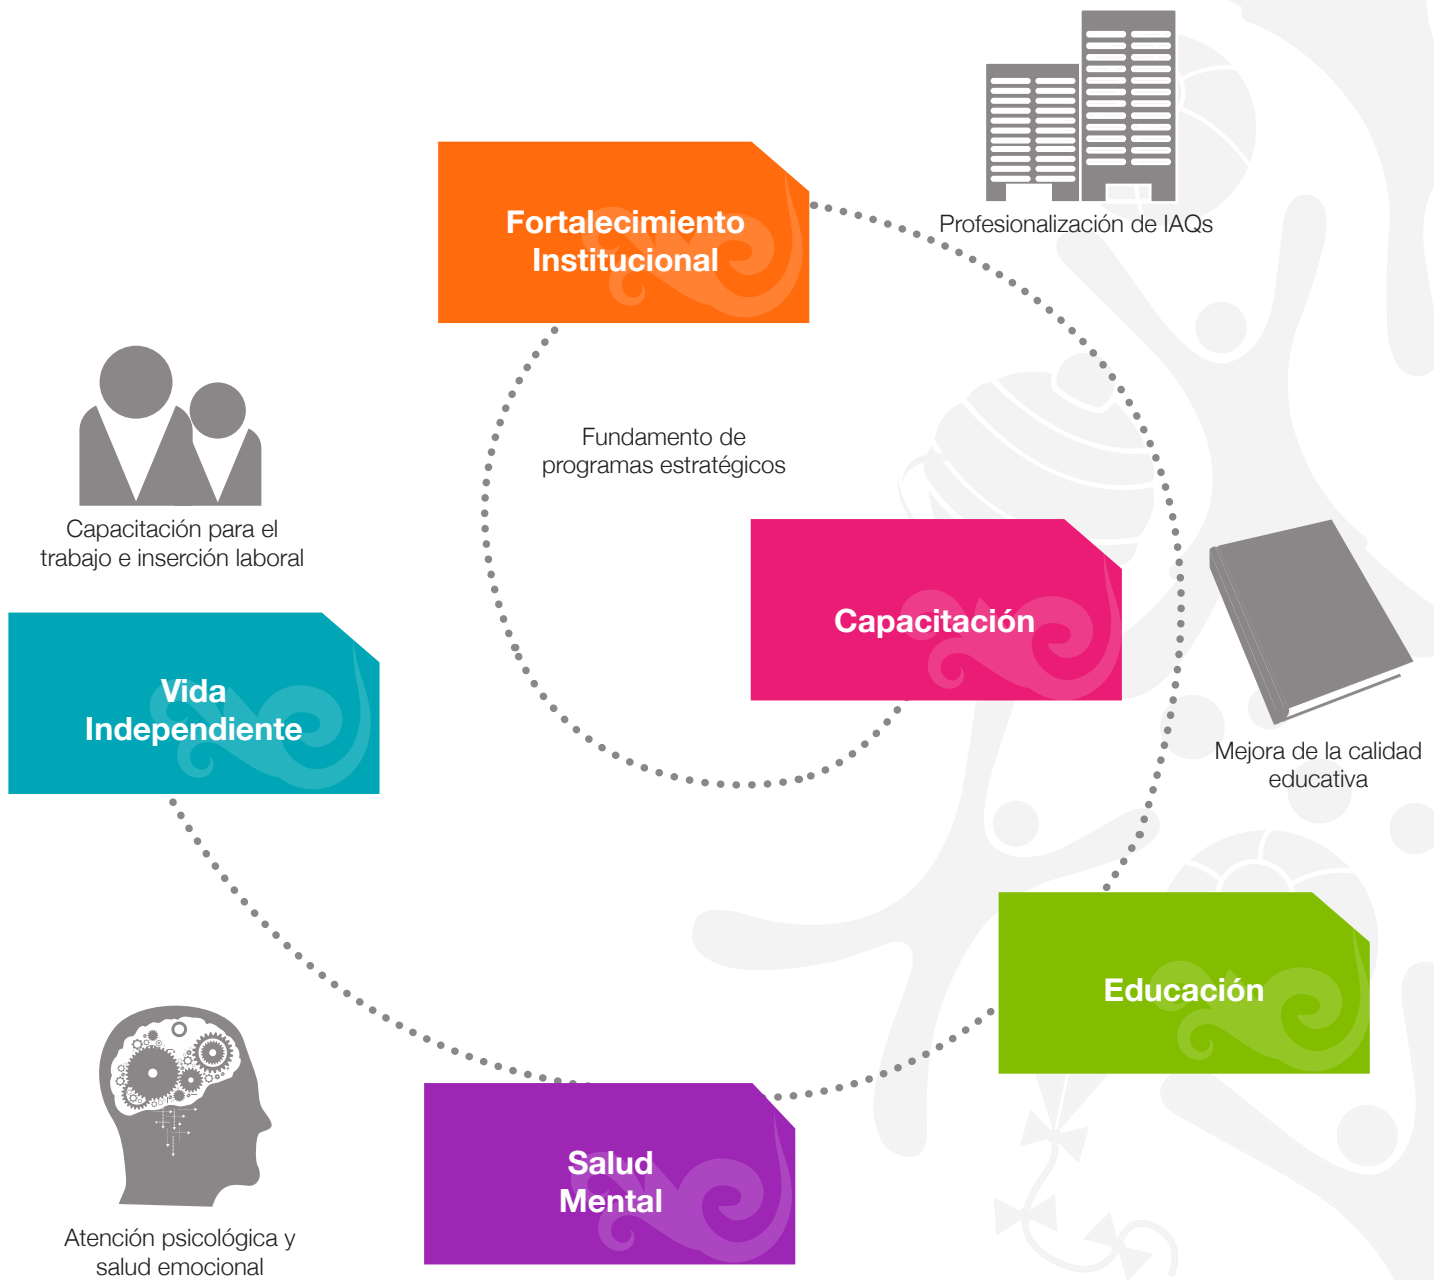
Fortalecimiento Institucional

Profesionalización de IAQs

Fundamento de programas estratégicos

Capacitación para el trabajo e inserción laboral

Capacitación

Vida Independiente

Mejora de la calidad educativa

Educación

Atención psicológica y salud emocional

Salud Mental